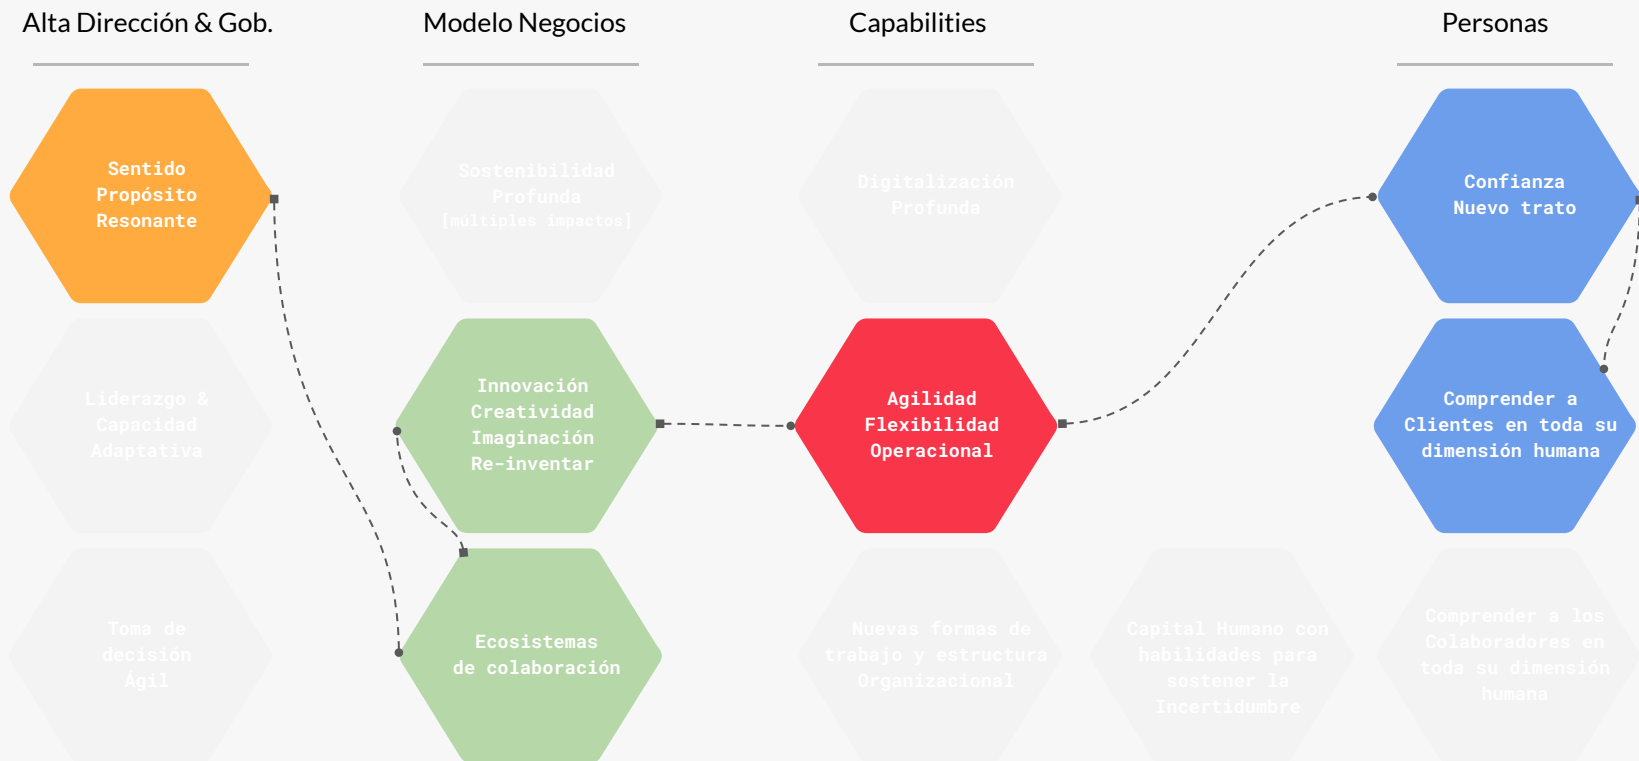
Alta Dirección & Gob.

Modelo Negocios

Capabilities

Personas

Sentido
Propósito
Resonante

Sostenibilidad
Profunda
[múltiples impactos]

Digitalización
Profunda

Confianza
Nuevo trato

Liderazgo &
Capacidad
Adaptativa

Innovación
Creatividad
Imaginación
Re-inventar

Agilidad
Flexibilidad
Operacional

Comprender a
Clientes en toda su
dimensión humana

Toma de
decisión
Ágil

Ecosistemas
de colaboración

Nuevas formas de
trabajo y estructura
Organizacional

Capital Humano con
habilidades para
sostener la
Incertidumbre

Comprender a los
Colaboradores en
toda su dimensión
humana